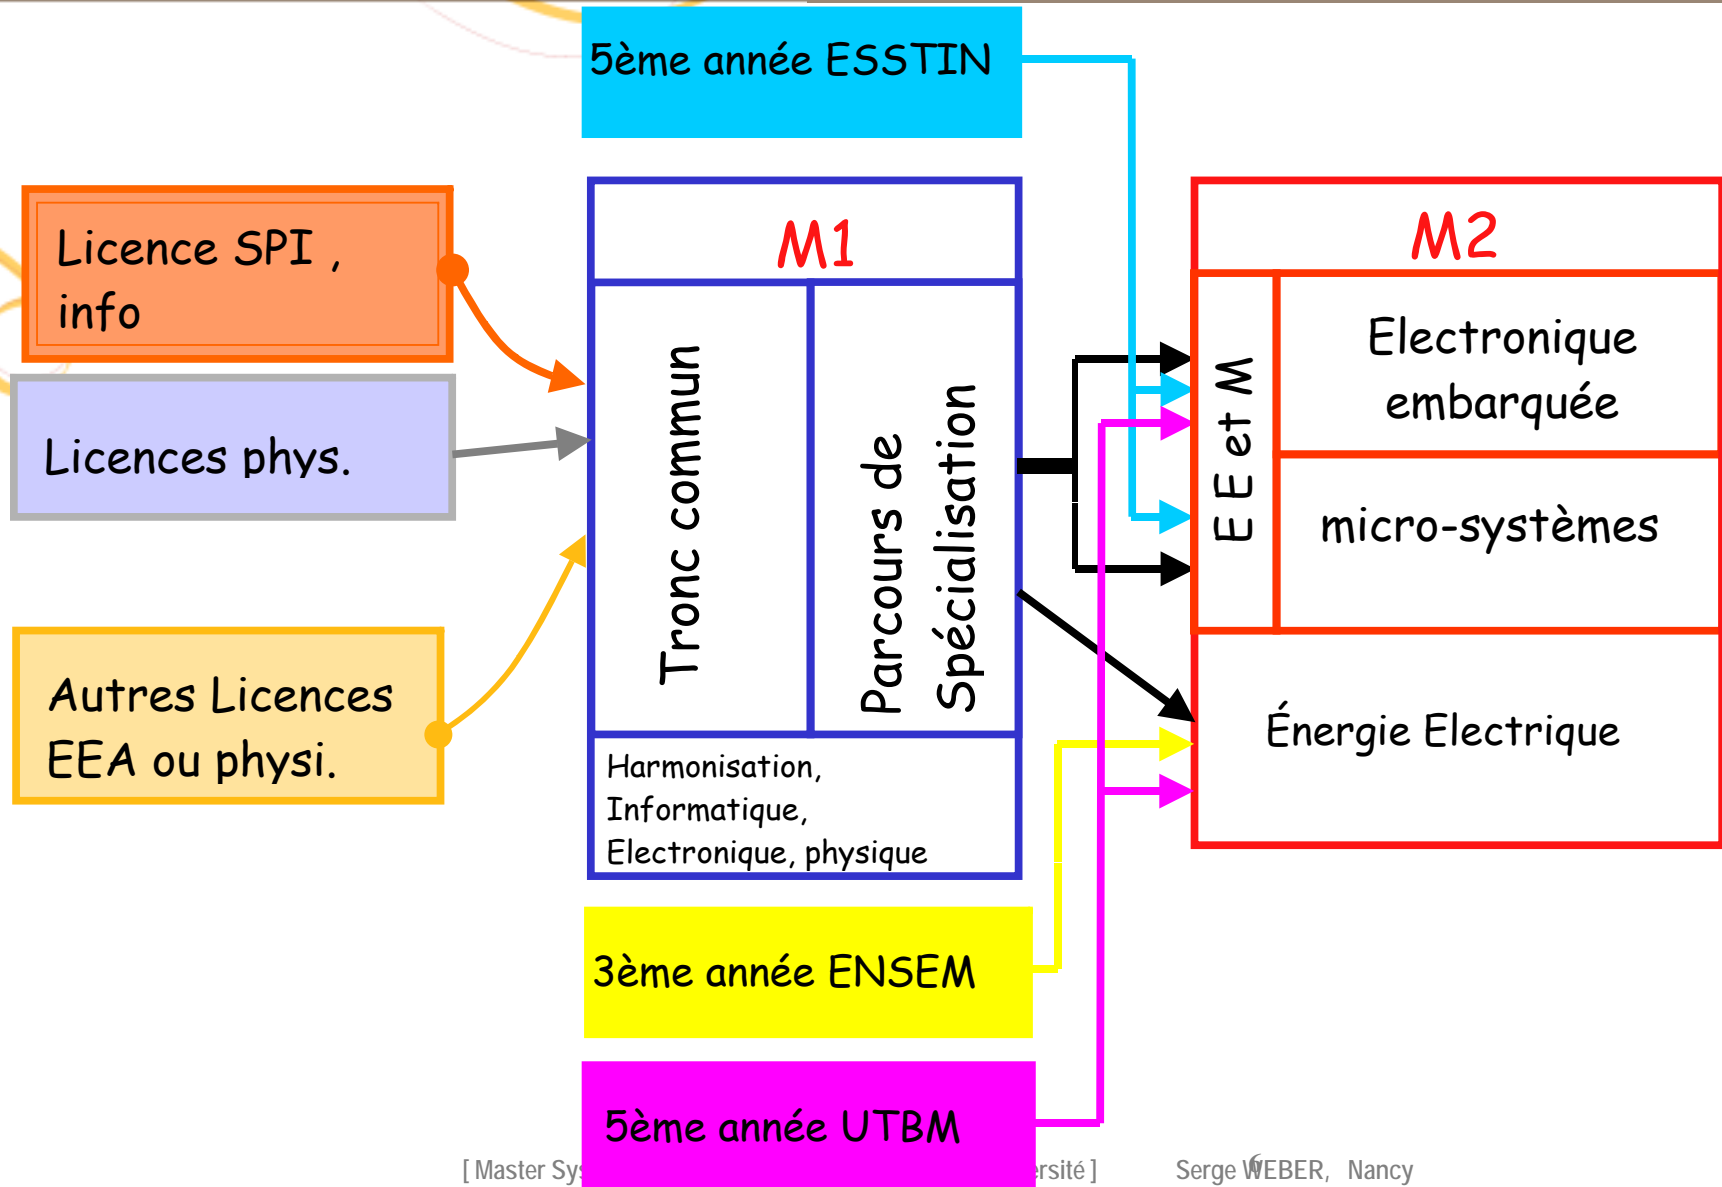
5ème année ESSTIN

Licence SPI , info

Licences phys.

Autres Licences EEA ou physi.

M1

Tronc commun

Parcours de Spécialisation

Harmonisation, Informatique, Electronique, physique

M2

E E et M

Electronique embarquée

micro-systèmes

Énergie Electrique

3ème année ENSEM

5ème année UTBM

[ Master Sys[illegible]rsité ] Serge WEBER, Nancy